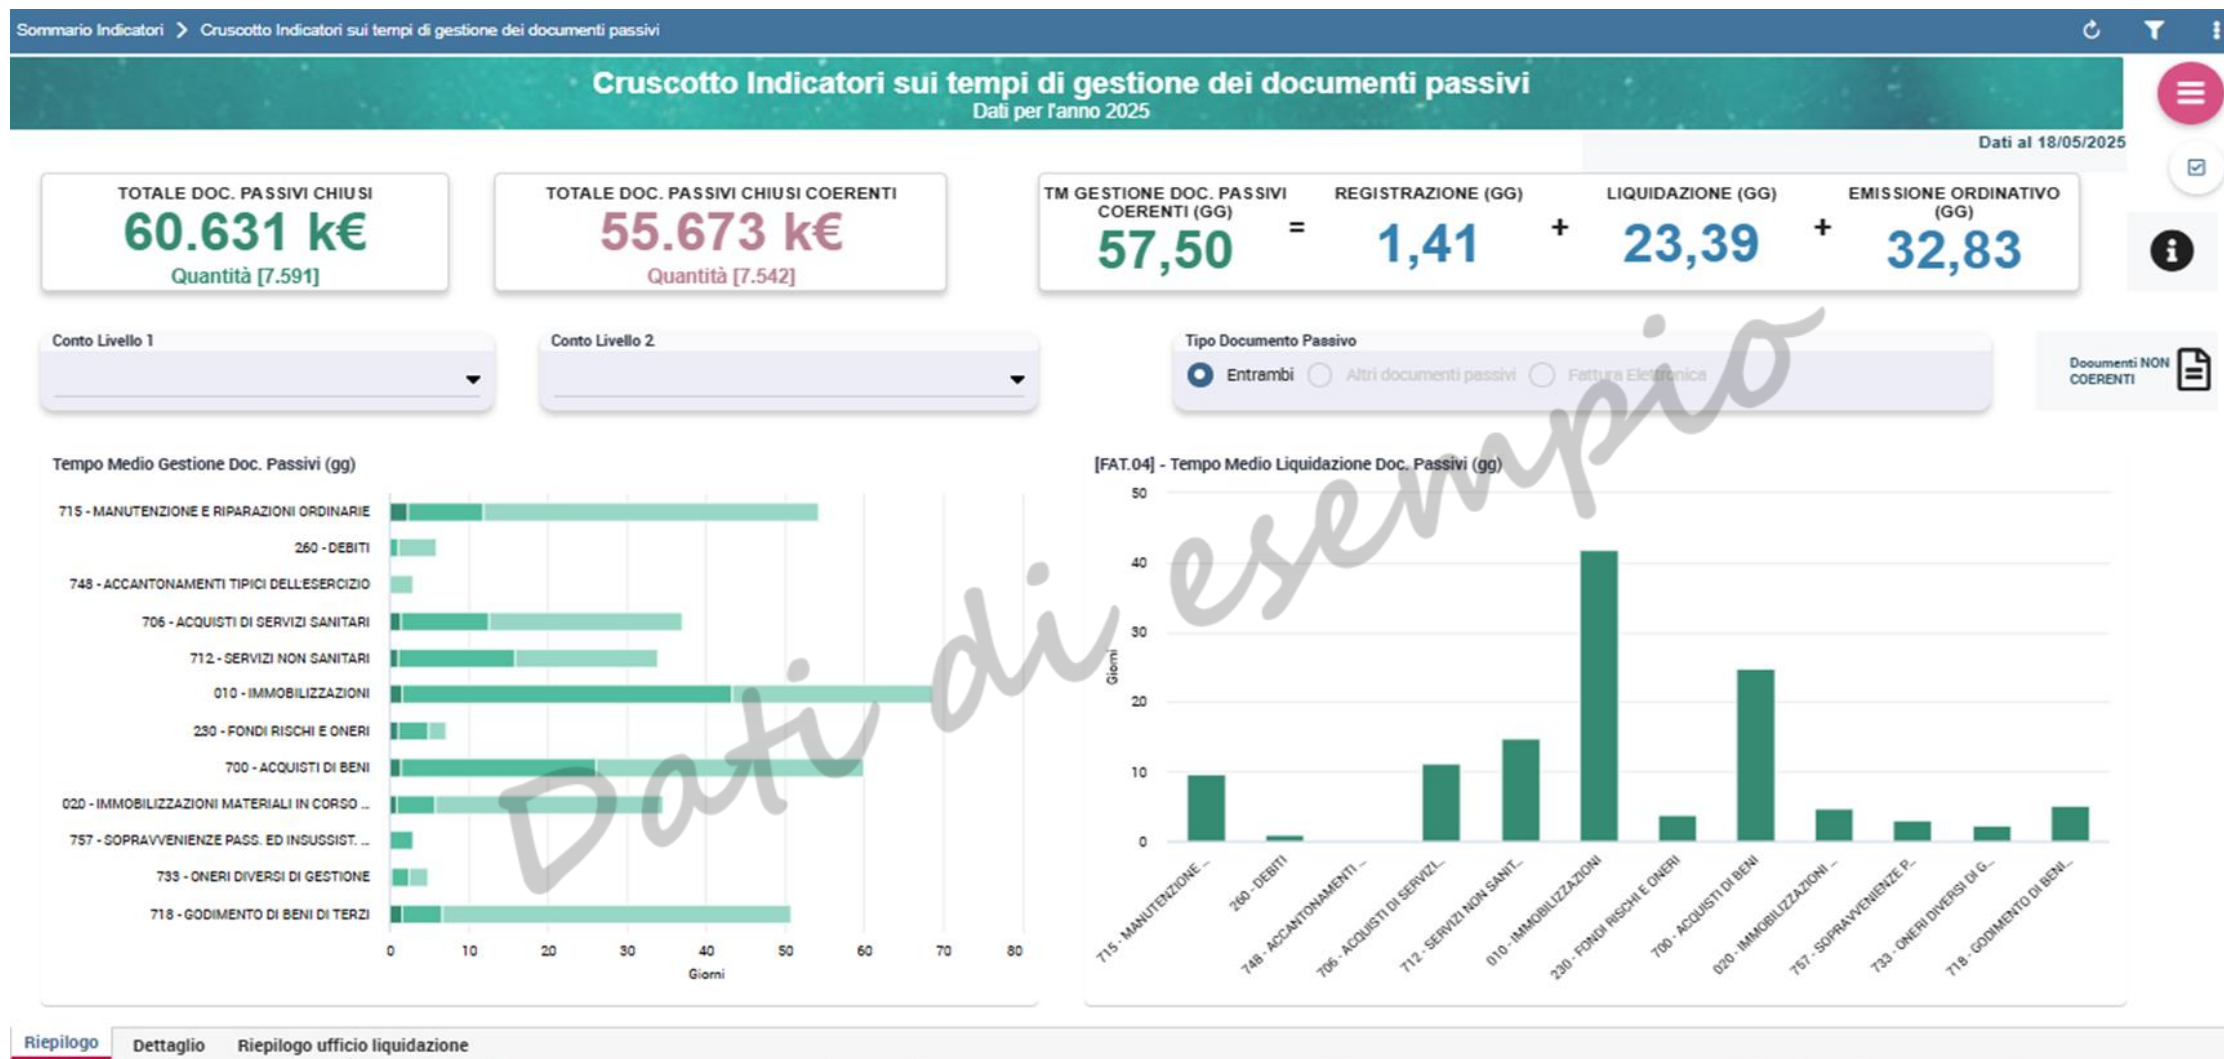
Sommario Indicatori > Cruscotto Indicatori sui tempi di gestione dei documenti passivi

Cruscotto Indicatori sui tempi di gestione dei documenti passivi
Dati per l'anno 2025

Dati al 18/05/2025

TOTALE DOC. PASSIVI CHIUSI
60.631 k€
Quantità [7.591]

TOTALE DOC. PASSIVI CHIUSI COERENTI
55.673 k€
Quantità [7.542]

TM GESTIONE DOC. PASSIVI COERENTI (GG)
57,50
=
REGISTRAZIONE (GG)
1,41
+
LIQUIDAZIONE (GG)
23,39
+
EMISSIONE ORDINATIVO (GG)
32,83

Conto Livello 1

Conto Livello 2

Tipo Documento Passivo
Entrambi Altri documenti passivi Fattura Elettronica

Documenti NON COERENTI

Dati di esempio

Tempo Medio Gestione Doc. Passivi (gg)

715 - MANUTENZIONE E RIPARAZIONI ORDINARIE
260 - DEBITI
748 - ACCANTONAMENTI TIPICI DELL'ESERCIZIO
706 - ACQUISTI DI SERVIZI SANITARI
712 - SERVIZI NON SANITARI
010 - IMMOBILIZZAZIONI
230 - FONDI RISCHI E ONERI
700 - ACQUISTI DI BENI
020 - IMMOBILIZZAZIONI MATERIALI IN CORSO ...
757 - SOPRAVVENIENZE PASS. ED INSUSSIST. ...
733 - ONERI DIVERSI DI GESTIONE
718 - GODIMENTO DI BENI DI TERZI

0 10 20 30 40 50 60 70 80
Giorni

[FAT.04] - Tempo Medio Liquidazione Doc. Passivi (gg)

50
40
30
20
10
0
Giorni

715 - MANUTENZIONE ...
260 - DEBITI
748 - ACCANTONAMENTI ...
706 - ACQUISTI DI SERVIZI...
712 - SERVIZI NON SANIT...
010 - IMMOBILIZZAZIONI
230 - FONDI RISCHI E ONERI
700 - ACQUISTI DI BENI
020 - IMMOBILIZZAZIONI ...
757 - SOPRAVVENIENZE P...
733 - ONERI DIVERSI DI G...
718 - GODIMENTO DI BENI...

Riepilogo Dettaglio Riepilogo ufficio liquidazione